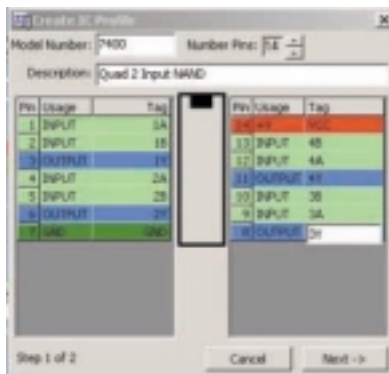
Create IC Profile

Model Number: 7400

Number Pins: 14

Description: Quad 2 Input NAND

| Pin | Usage | Tag |
|---|---|---|
| 1 | INPUT | 1A |
| 2 | INPUT | 1B |
| 3 | OUTPUT | 1Y |
| 4 | INPUT | 2A |
| 5 | INPUT | 2B |
| 6 | OUTPUT | 2Y |
| 7 | GND | GND |

| Pin | Usage | Tag |
|---|---|---|
| 14 | +V | VCC |
| 13 | INPUT | 4B |
| 12 | INPUT | 4A |
| 11 | OUTPUT | 4Y |
| 10 | INPUT | 3B |
| 9 | INPUT | 3A |
| 8 | OUTPUT | 3Y |

Step 1 of 2

Cancel

Next ->